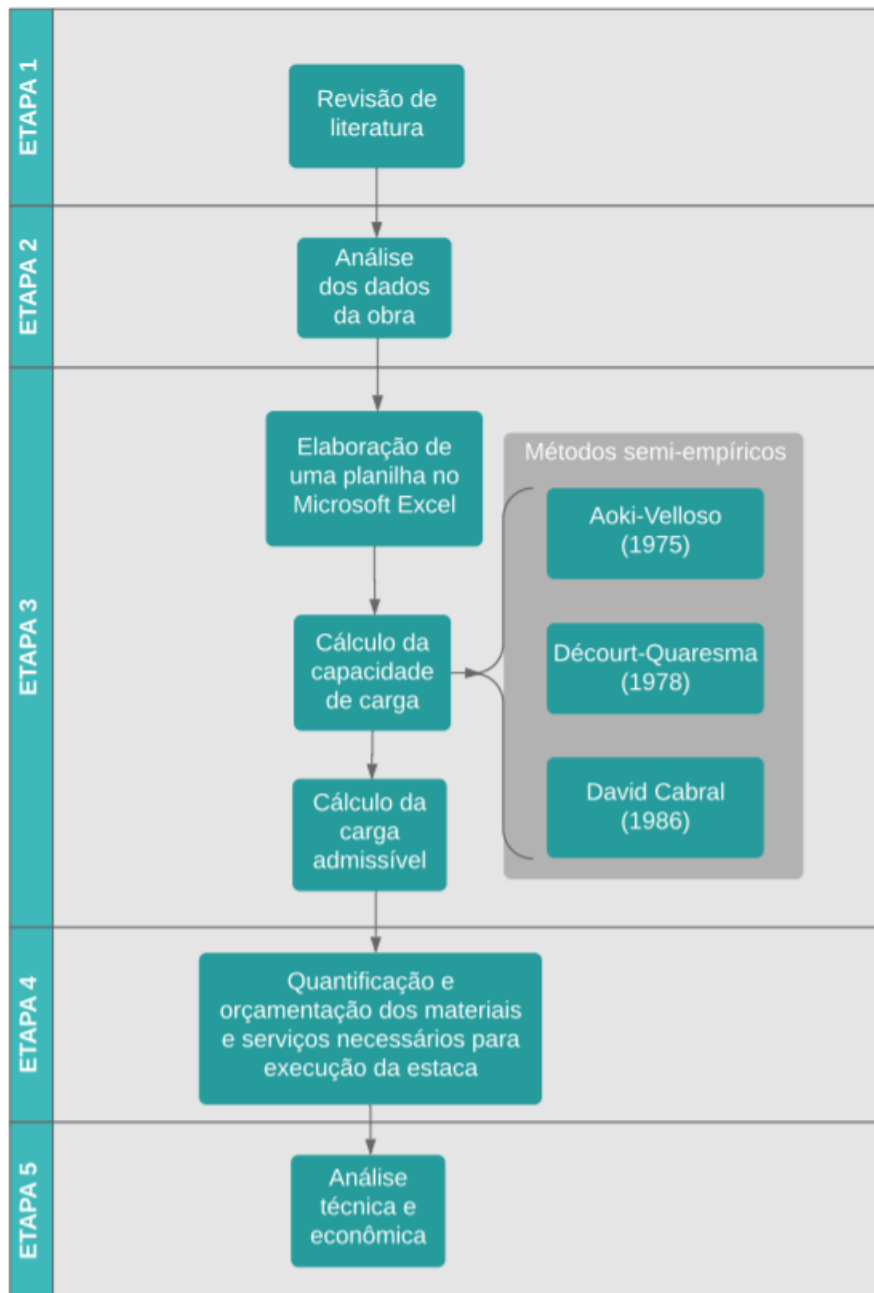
ETAPA 1

Revisão de literatura

ETAPA 2

Análise dos dados da obra

ETAPA 3

Elaboração de uma planilha no Microsoft Excel

Cálculo da capacidade de carga

Cálculo da carga admissível

Métodos semi-empíricos

Aoki-Velloso (1975)

Décourt-Quaresma (1978)

David Cabral (1986)

ETAPA 4

Quantificação e orçamentação dos materiais e serviços necessários para execução da estaca

ETAPA 5

Análise técnica e econômica